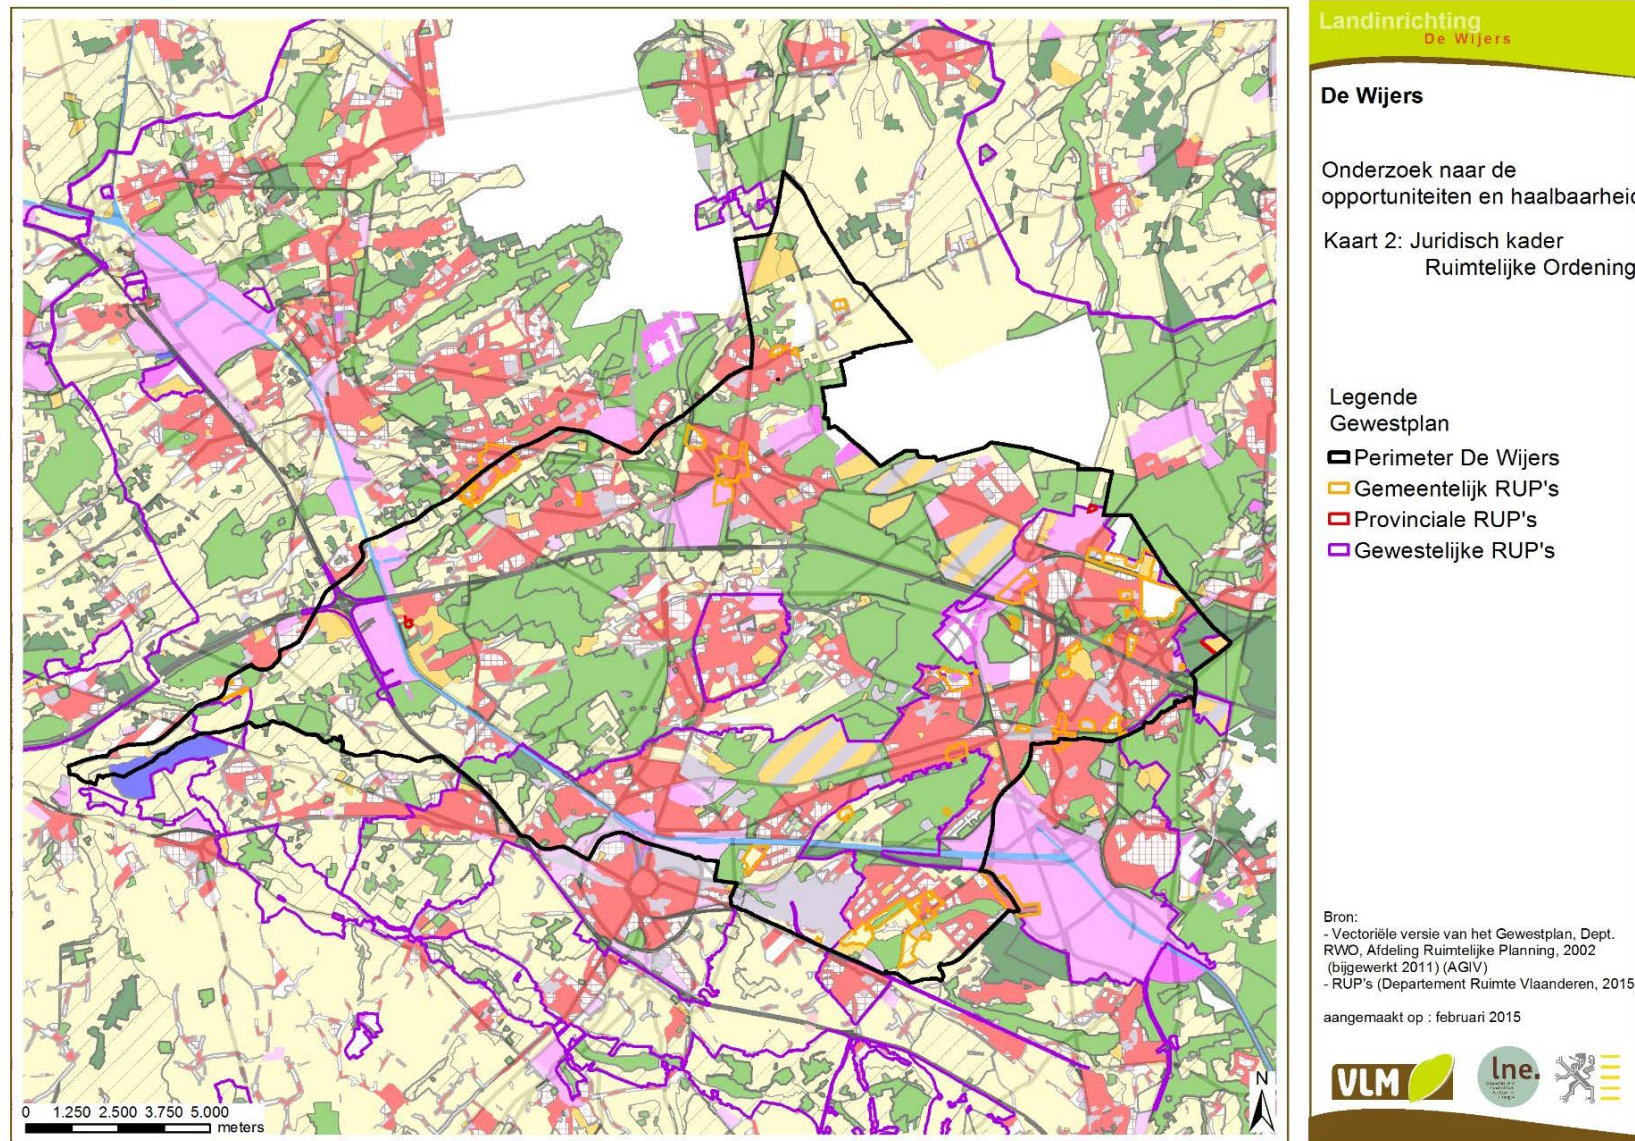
Landinrichting
De Wijers

De Wijers

Onderzoek naar de opportuniteiten en haalbaarheid

Kaart 2: Juridisch kader Ruimtelijke Ordening

Legende
Gewestplan
Perimeter De Wijers
Gemeentelijk RUP's
Provinciale RUP's
Gewestelijke RUP's

Bron:
- Vectoriële versie van het Gewestplan, Dept. RWO, Afdeling Ruimtelijke Planning, 2002 (bijgewerkt 2011) (AGIV)
- RUP's (Departement Ruimte Vlaanderen, 2015)

aangemaakt op : februari 2015

VLM

lne.

0 1.250 2.500 3.750 5.000
meters

N